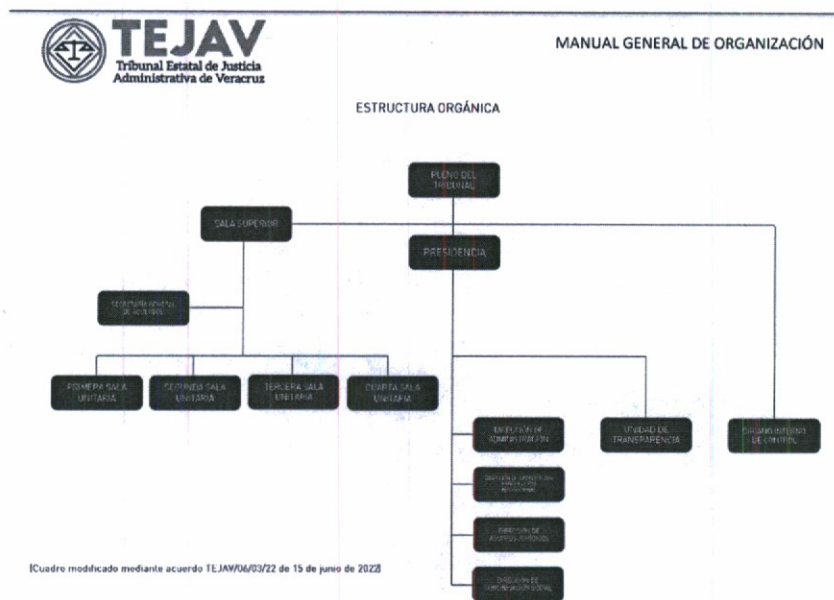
TEJAV
Tribunal Estatal de Justicia Administrativa de Veracruz

MANUAL GENERAL DE ORGANIZACIÓN

ESTRUCTURA ORGÁNICA

PLENO DEL TRIBUNAL

SALA SUPERIOR

PRESIDENCIA

SECRETARÍA GENERAL DE ACUERDOS

PRIMERA SALA UNITARIA

SEGUNDA SALA UNITARIA

TERCERA SALA UNITARIA

CUARTA SALA UNITARIA

DIRECCIÓN DE ADMINISTRACIÓN

UNIDAD DE TRANSPARENCIA

ÓRGANO INTERNO DE CONTROL

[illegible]

DIRECCIÓN DE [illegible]

DIRECCIÓN DE COMUNICACIÓN SOCIAL

(Cuadro modificado mediante acuerdo TEJAV/06/03/22 de 15 de junio de 2022)